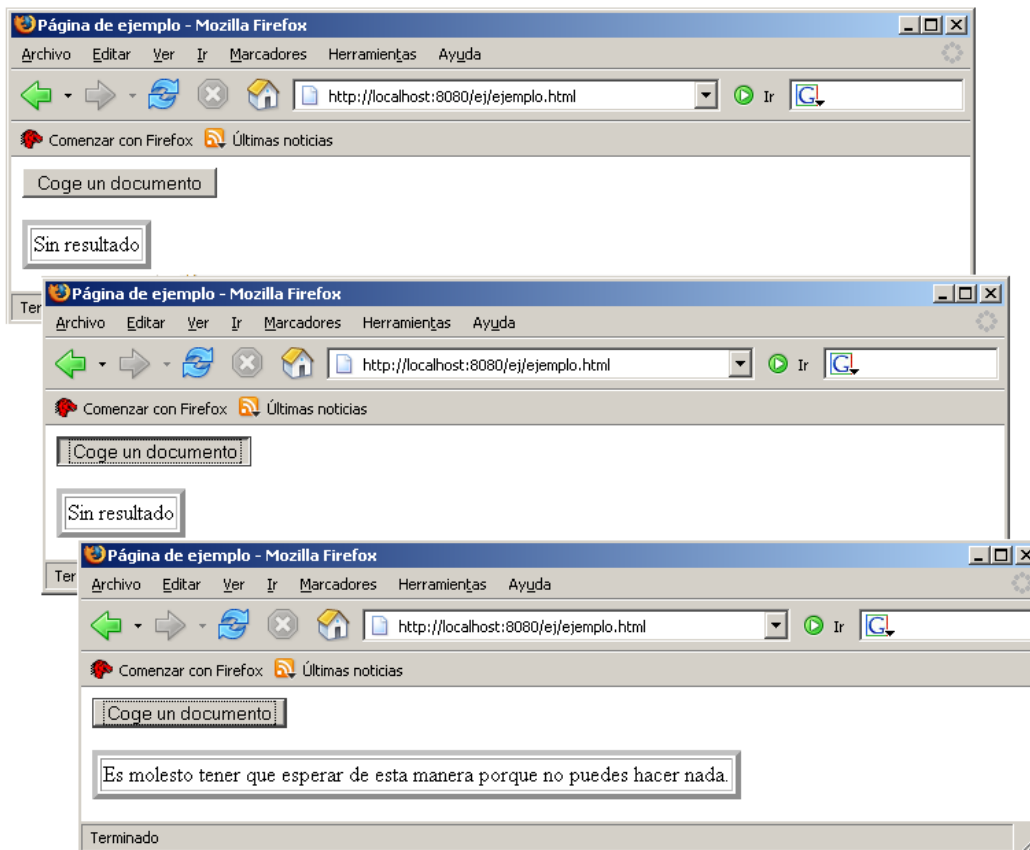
Página de ejemplo - Mozilla Firefox

Archivo Editar Ver Ir Marcadores Herramientas Ayuda

http://localhost:8080/ej/ejemplo.html

Ir

Comenzar con Firefox Últimas noticias

Coge un documento

Sin resultado

Ter

Página de ejemplo - Mozilla Firefox

Archivo Editar Ver Ir Marcadores Herramientas Ayuda

http://localhost:8080/ej/ejemplo.html

Ir

Comenzar con Firefox Últimas noticias

Coge un documento

Sin resultado

Ter

Página de ejemplo - Mozilla Firefox

Archivo Editar Ver Ir Marcadores Herramientas Ayuda

http://localhost:8080/ej/ejemplo.html

Ir

Comenzar con Firefox Últimas noticias

Coge un documento

Es molesto tener que esperar de esta manera porque no puedes hacer nada.

Terminado